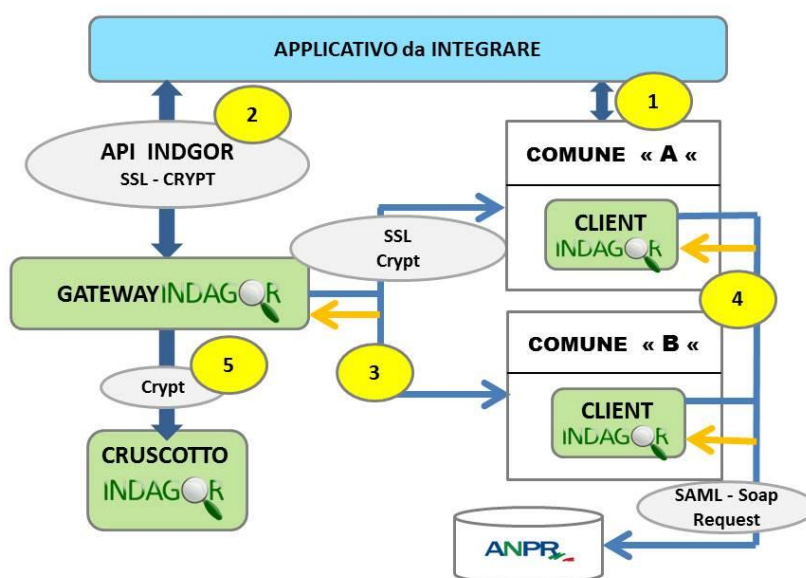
APPLICATIVO da INTEGRARE

2

1

API INDGOR
SSL - CRYPT

COMUNE « A «

CLIENT
INDAGOR

SSL
Crypt

GATEWAY INDAGOR

4

COMUNE « B «

5

3

Crypt

CLIENT
INDAGOR

CRUSCOTTO
INDAGOR

SAML - Soap
Request

ANPR